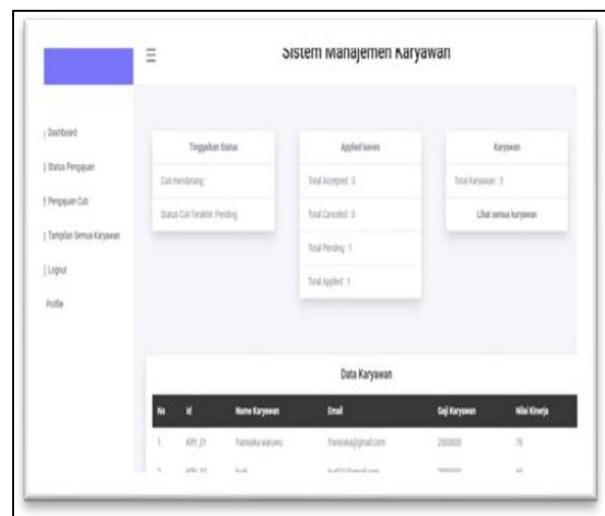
≡

Sistem Manajemen Karyawan

| Dashboard

| Status Pengajuan

| Pengajuan Cuti

| Tampilan Semua Karyawan

| Logout

Profile

Tinggalkan Status

Cuti mendatang

Status Cuti Terakhir: Pending

Applied leaves

Total Accepted: 0

Total Canceled: 0

Total Pending: 1

Total Applied: 1

Karyawan

Total Karyawan: 3

Lihat semua karyawan

Data Karyawan

| No | Id | Name Karyawan | Email | Gaji Karyawan | Nilai Kinerja |
|---|---|---|---|---|---|
| 1 | KRY_01 | Yanisika warawu | Yanisika@gmail.com | 2000000 | 78 |
| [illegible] | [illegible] | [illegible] | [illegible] | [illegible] | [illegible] |